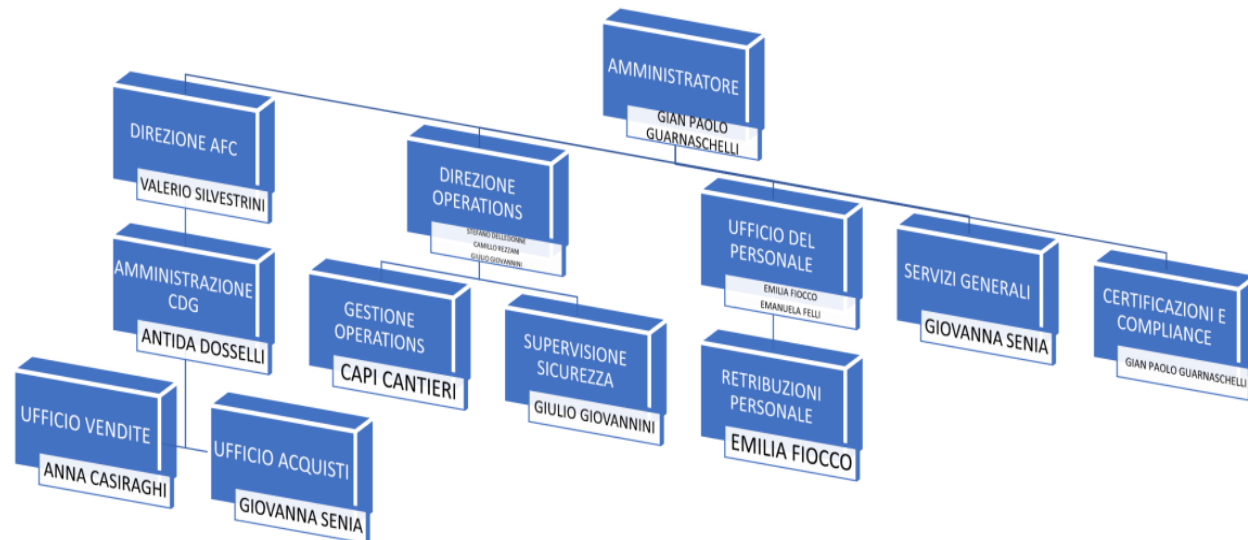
AMMINISTRATORE
GIAN PAOLO GUARNASCHELLI

DIREZIONE AFC
VALERIO SILVESTRINI

DIREZIONE OPERATIONS
STEFANO DELLEGHINE
CAMILLO REZZANI
GIULIO GIOVANNINI

UFFICIO DEL PERSONALE
EMILIA FIOCCO
EMANUELA FELLI

SERVIZI GENERALI
GIOVANNA SENIA

CERTIFICAZIONI E COMPLIANCE
GIAN PAOLO GUARNASCHELLI

AMMINISTRAZIONE CDG
ANTIDA DOSSELLI

GESTIONE OPERATIONS
CAPI CANTIERI

SUPERVISIONE SICUREZZA
GIULIO GIOVANNINI

RETRIBUZIONI PERSONALE
EMILIA FIOCCO

UFFICIO VENDITE
ANNA CASIRAGHI

UFFICIO ACQUISTI
GIOVANNA SENIA